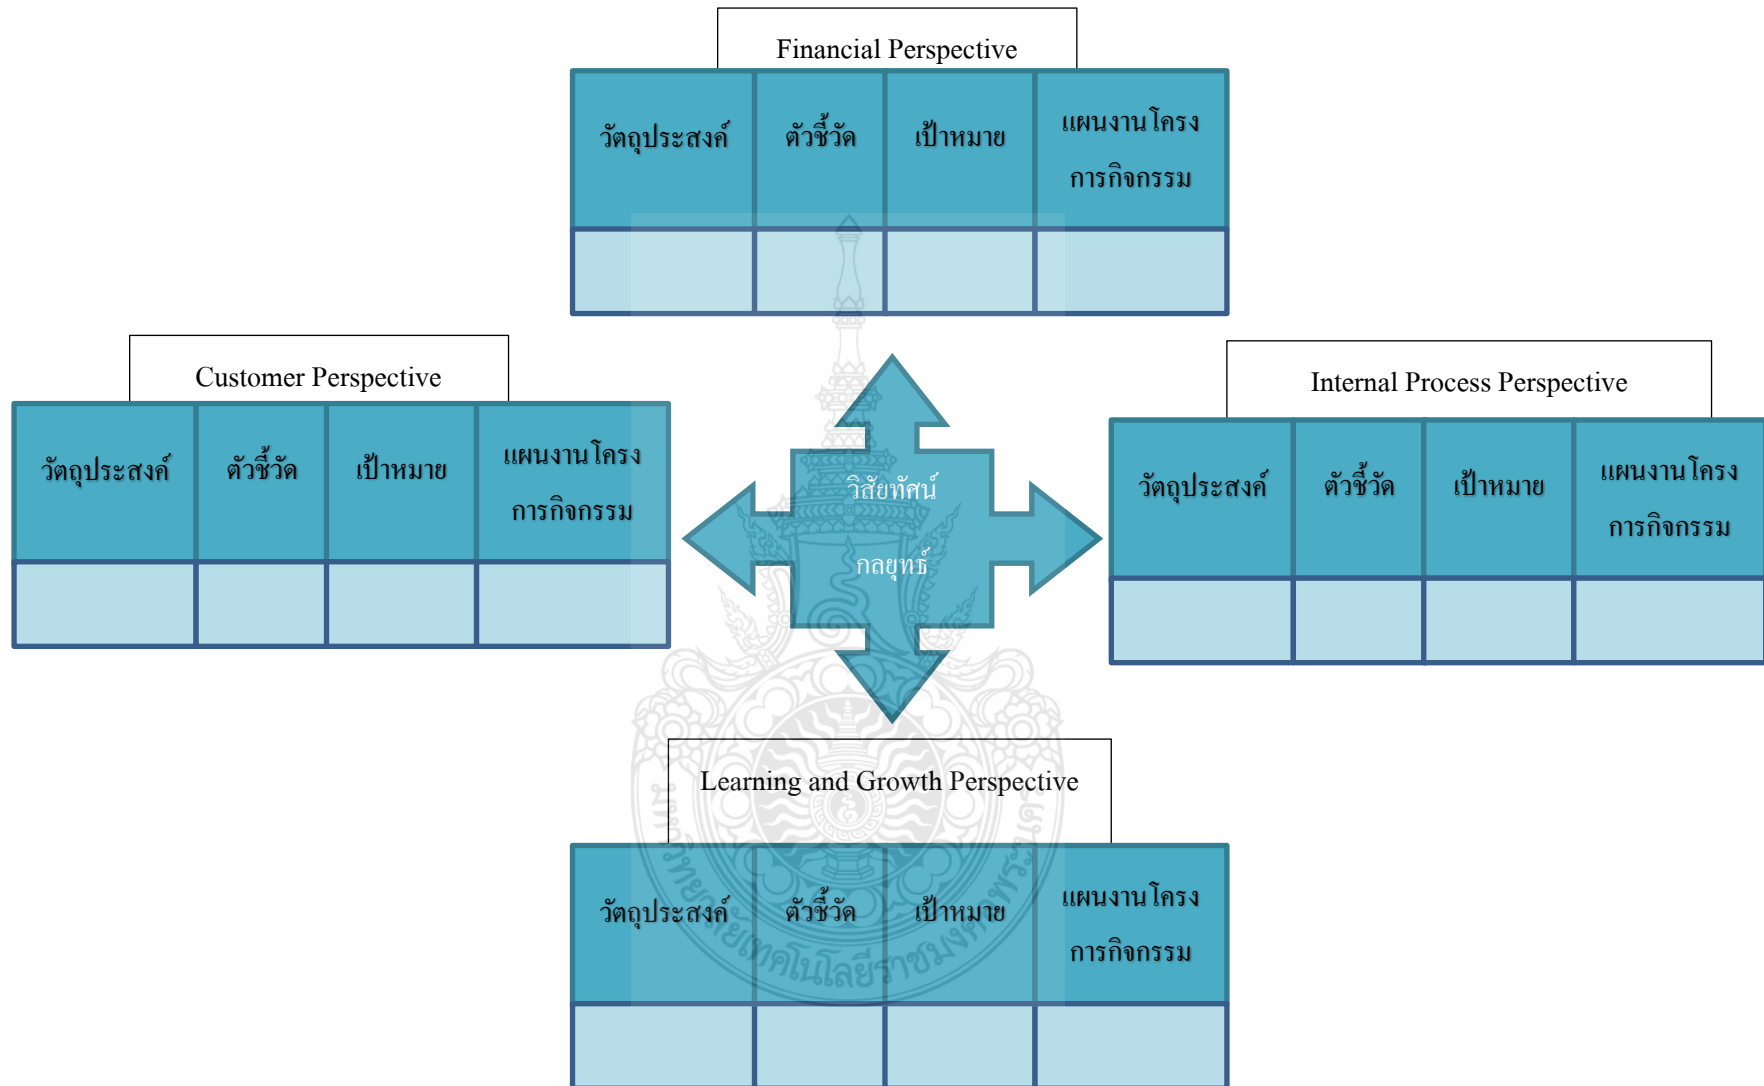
Financial Perspective

| วัตถุประสงค์ | ตัวชี้วัด | เป้าหมาย | แผนงานโครงการกิจกรรม |
|---|---|---|---|
| | | | |

Customer Perspective

| วัตถุประสงค์ | ตัวชี้วัด | เป้าหมาย | แผนงานโครงการกิจกรรม |
|---|---|---|---|
| | | | |

วิสัยทัศน์

กลยุทธ์

Internal Process Perspective

| วัตถุประสงค์ | ตัวชี้วัด | เป้าหมาย | แผนงานโครงการกิจกรรม |
|---|---|---|---|
| | | | |

Learning and Growth Perspective

| วัตถุประสงค์ | ตัวชี้วัด | เป้าหมาย | แผนงานโครงการกิจกรรม |
|---|---|---|---|
| | | | |

มหาวิทยาลัยเทคโนโลยีราชมงคลพระนคร